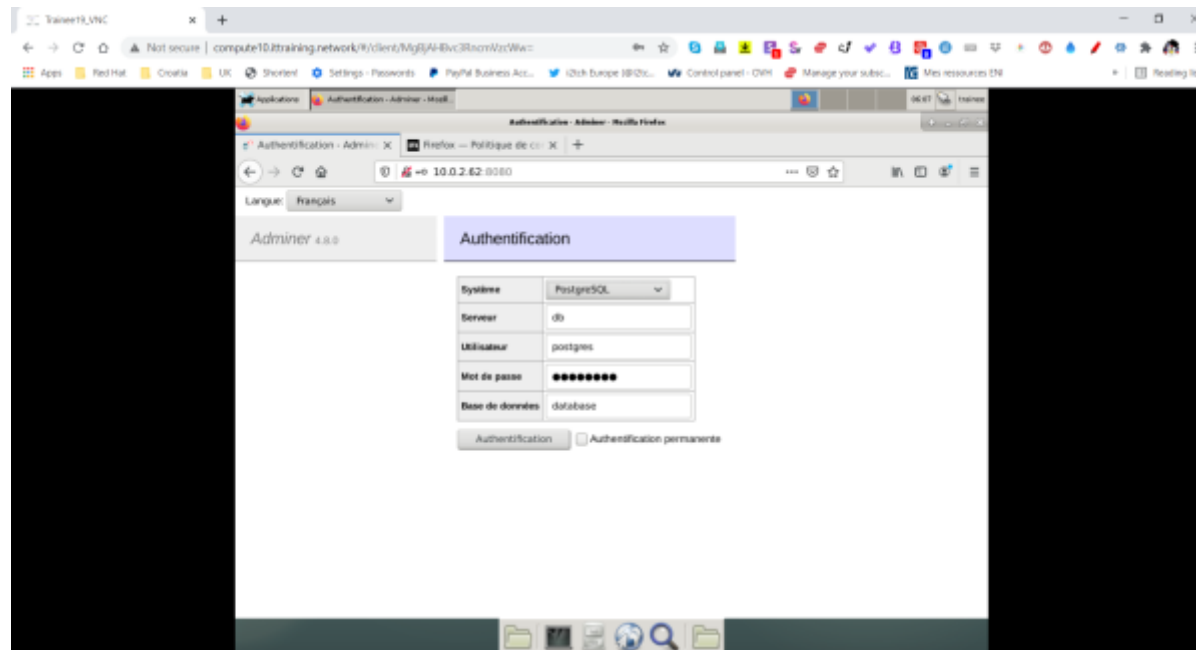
Trainee19_VNC ×
+

Not secure | compute10.ittraining.network/#/client/MjBjAHBvc3RncmVzcWw=

Apps Red Hat Croatia UK Shorten! Settings - Passwords PayPal Business Acc... i2itch Europe (I2I2c... Control panel - OVH Manage your subsc... Mes ressources ENI Reading list

Applications Authentification - Adminer - Mozil...
Authentification - Adminer - Mozilla Firefox

Authentification - Admin ×
Firefox — Politique de co ×
+

10.0.2.62:8080

Langue: Français

Adminer 4.8.0

Authentification

| Système | PostgreSQL |
|---|---|
| Serveur | db |
| Utilisateur | postgres |
| Mot de passe | •••••••• |
| Base de données | database |

Authentification
Authentification permanente